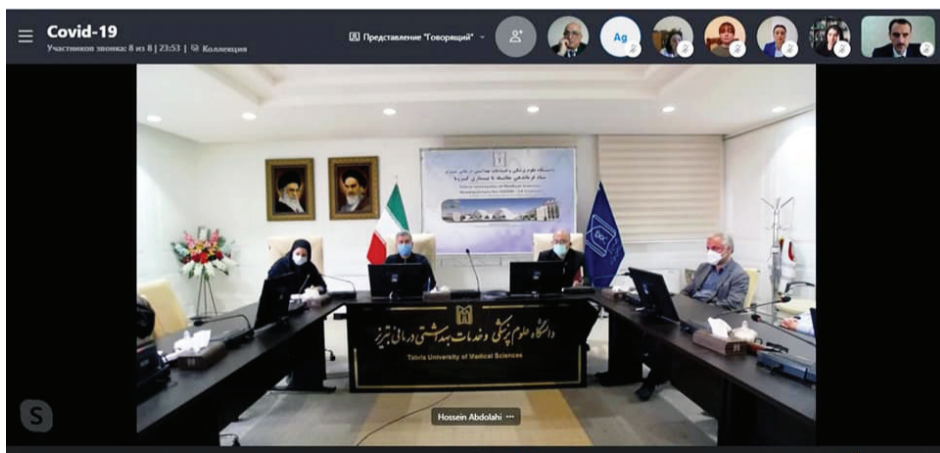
Covid-19
Участников звонка: 8 из 8 | 23:53 | Коллекция

Представление "Говорящий"

Ag

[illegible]

Tabriz University of Medical Sciences

دانشگاه علوم پزشکی و خدمات بهداشتی درمانی تبریز
Tabriz University of Medical Sciences

Hossein Abdolahi ···